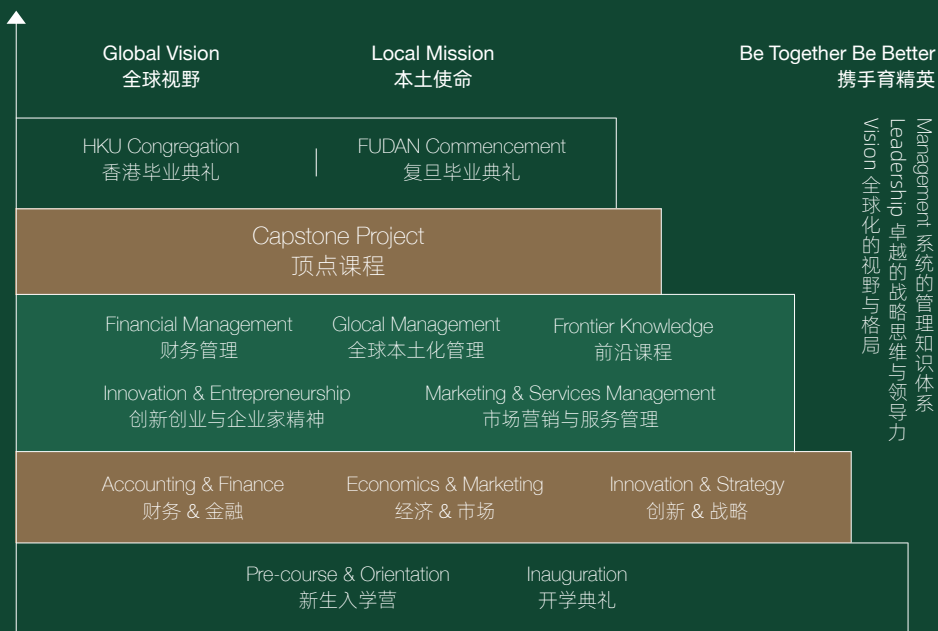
Global Vision
全球视野

Local Mission
本土使命

Be Together Be Better
携手育精英

Management 系统的管理知识体系
Leadership 卓越的战略思维与领导力
Vision 全球化的视野与格局

HKU Congregation
香港毕业典礼

FUDAN Commencement
复旦毕业典礼

Capstone Project
顶点课程

Financial Management
财务管理

Glocal Management
全球本土化管理

Frontier Knowledge
前沿课程

Innovation & Entrepreneurship
创新创业与企业家精神

Marketing & Services Management
市场营销与服务管理

Accounting & Finance
财务 & 金融

Economics & Marketing
经济 & 市场

Innovation & Strategy
创新 & 战略

Pre-course & Orientation
新生入学营

Inauguration
开学典礼